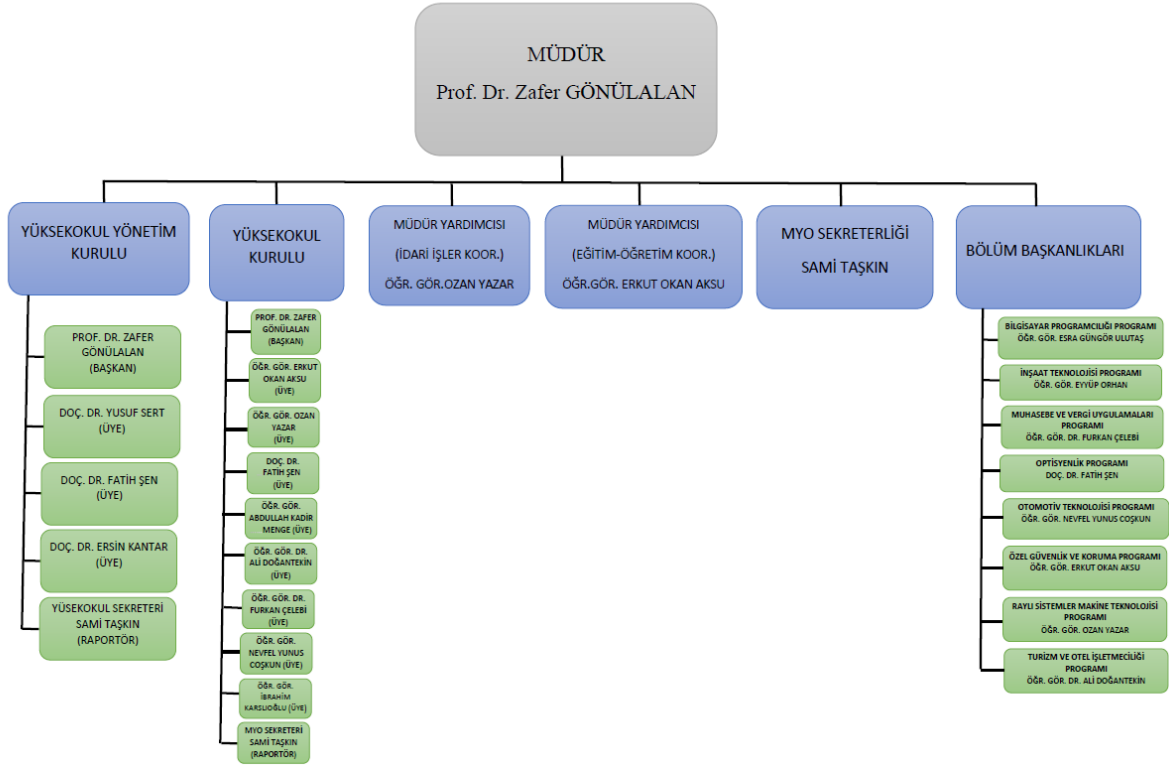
MÜDÜR
Prof. Dr. Zafer GÖNÜLALAN

YÜKSEKOKUL YÖNETİM KURULU

PROF. DR. ZAFER GÖNÜLALAN (BAŞKAN)

DOÇ. DR. YUSUF SERT (ÜYE)

DOÇ. DR. FATİH ŞEN (ÜYE)

DOÇ. DR. ERSİN KANTAR (ÜYE)

YÜSEKOKUL SEKRETERİ SAMİ TAŞKIN (RAPORTÖR)

YÜKSEKOKUL KURULU

PROF. DR. ZAFER GÖNÜLALAN (BAŞKAN)

ÖĞR. GÖR. ERKUT OKAN AKSU (ÜYE)

ÖĞR. GÖR. OZAN YAZAR (ÜYE)

DOÇ. DR. FATİH ŞEN (ÜYE)

ÖĞR. GÖR. ABDULLAH KADİR MENGE (ÜYE)

ÖĞR. GÖR. DR. ALİ DOĞANTEKİN (ÜYE)

ÖĞR. GÖR. DR. FURKAN ÇELEBİ (ÜYE)

ÖĞR. GÖR. NEVFEL YUNUS COŞKUN (ÜYE)

ÖĞR. GÖR. İBRAHİM KARSLIOĞLU (ÜYE)

MYO SEKRETERİ SAMİ TAŞKIN (RAPORTÖR)

MÜDÜR YARDIMCISI
(İDARİ İŞLER KOOR.)
ÖĞR. GÖR.OZAN YAZAR

MÜDÜR YARDIMCISI
(EĞİTİM-ÖĞRETİM KOOR.)
ÖĞR.GÖR. ERKUT OKAN AKSU

MYO SEKRETERLİĞİ
SAMİ TAŞKIN

BÖLÜM BAŞKANLIKLARI

BİLGİSAYAR PROGRAMCILIĞI PROGRAMI
ÖĞR. GÖR. ESRA GÜNGÖR ULUTAŞ

İNŞAAT TEKNOLOJİSİ PROGRAMI
ÖĞR. GÖR. EYYÜP ORHAN

MUHASEBE VE VERGİ UYGULAMALARI PROGRAMI
ÖĞR. GÖR. DR. FURKAN ÇELEBİ

OPTİSYENLİK PROGRAMI
DOÇ. DR. FATİH ŞEN

OTOMOTİV TEKNOLOJİSİ PROGRAMI
ÖĞR. GÖR. NEVFEL YUNUS COŞKUN

ÖZEL GÜVENLİK VE KORUMA PROGRAMI
ÖĞR. GÖR. ERKUT OKAN AKSU

RAYLI SİSTEMLER MAKİNE TEKNOLOJİSİ PROGRAMI
ÖĞR. GÖR. OZAN YAZAR

TURİZM VE OTEL İŞLETMECİLİĞİ PROGRAMI
ÖĞR. GÖR. DR. ALİ DOĞANTEKİN